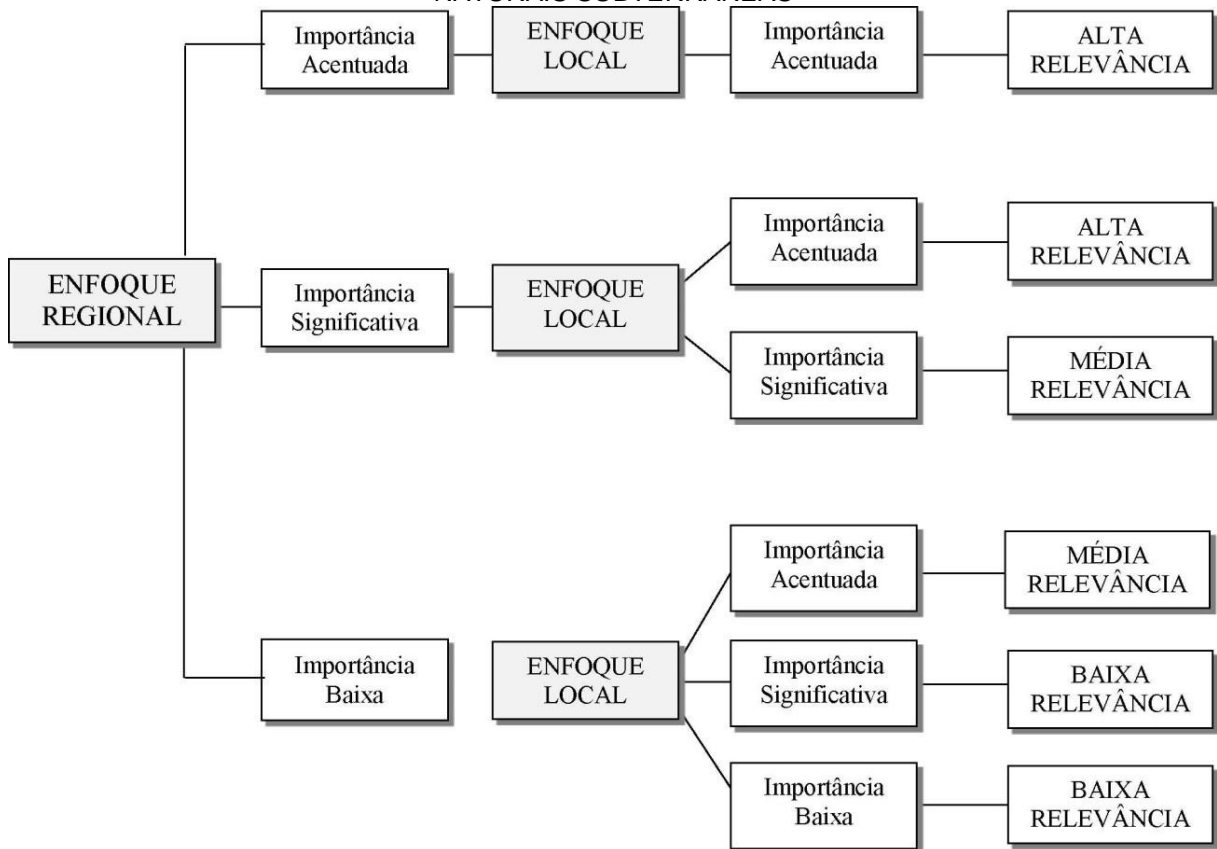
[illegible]

ENFOQUE REGIONAL

Importância Acentuada

ENFOQUE LOCAL

Importância Acentuada

ALTA RELEVÂNCIA

Importância Significativa

ENFOQUE LOCAL

Importância Acentuada

ALTA RELEVÂNCIA

Importância Significativa

MÉDIA RELEVÂNCIA

Importância Baixa

ENFOQUE LOCAL

Importância Acentuada

MÉDIA RELEVÂNCIA

Importância Significativa

BAIXA RELEVÂNCIA

Importância Baixa

BAIXA RELEVÂNCIA